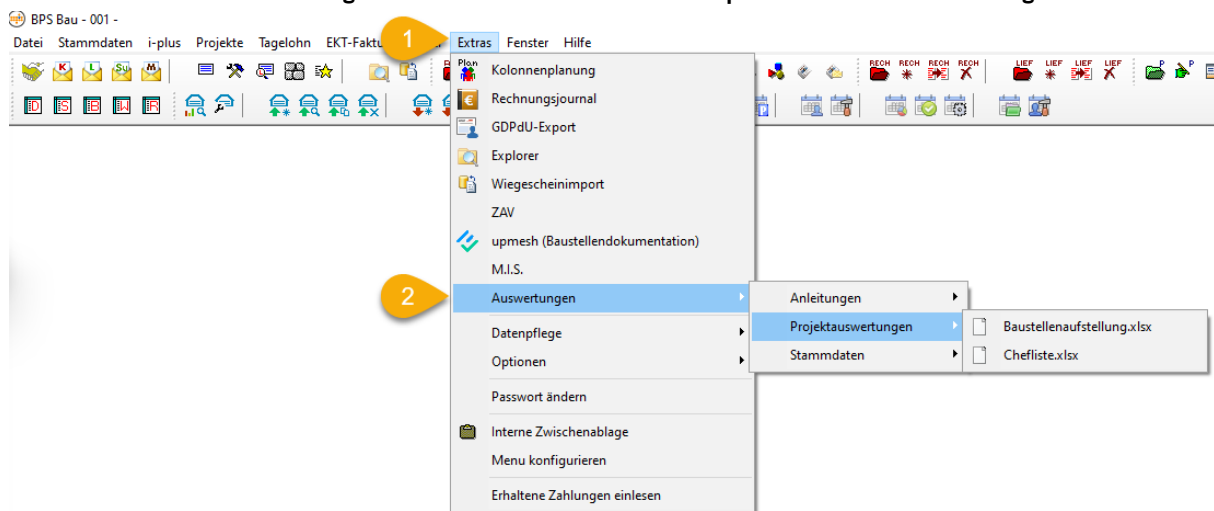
BPS Bau - 001 -

Datei Stammdaten i-plus Projekte Tagelohn EKT-Faktu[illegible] Extras Fenster Hilfe

1

RECH RECH RECH RECH LIEF LIEF LIEF LIEF

Plan Kolonnenplanung
Rechnungsjournal
GDPdU-Export
Explorer
Wiegescheinimport
ZAV
upmesh (Baustellendokumentation)
M.I.S.

2

Auswertungen
Datenpflege
Optionen
Passwort ändern
Interne Zwischenablage
Menu konfigurieren
Erhaltene Zahlungen einlesen

Anleitungen
Projektauswertungen
Stammdaten

Baustellenaufstellung.xlsx
Chefliste.xlsx